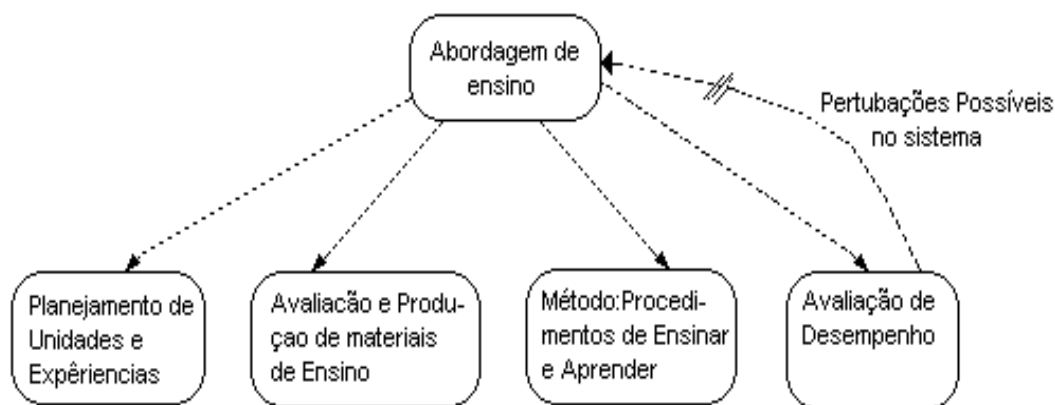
Abordagem de ensino

Pertubações Possíveis no sistema

Planejamento de Unidades e Expêriencias

Avaliação e Produçao de materiais de Ensino

Método:Procedimentos de Ensinar e Aprender

Avaliação de Desempenho